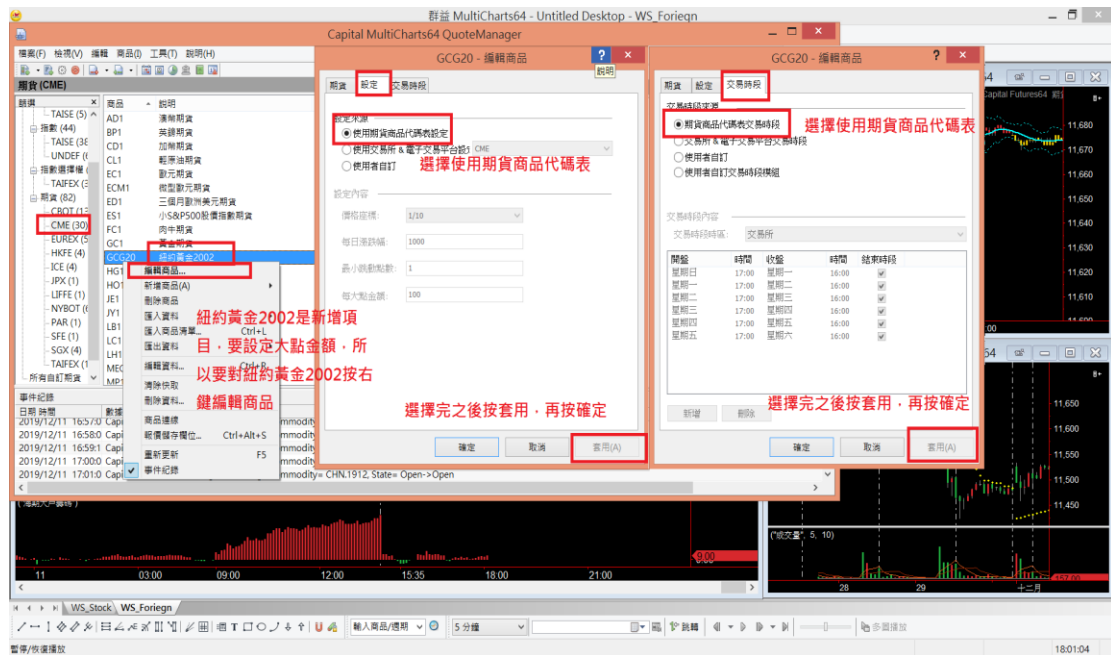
群益 MultiCharts64 - Untitled Desktop - WS_Foriegn

Capital MultiCharts64 QuoteManager

檔案(F) 檢視(V) 編輯 商品(I) 工具(T) 說明(H)

期貨 (CME)

類別
TAISE (5)
指數 (44)
TAISE (38)
UNDEF (6)
指數選擇權 (1)
TAIFEX (1)
期貨 (82)
CBOT (13)
CME (30)
EUREX (5)
HKFE (4)
ICE (4)
JPX (1)
LIFFE (1)
NYBOT (6)
PAR (1)
SFE (1)
SGX (4)
TAIFEX (1)
所有自訂商

| 商品 | 說明 |
|---|---|
| AD1 | 澳幣期貨 |
| BP1 | 英鎊期貨 |
| CD1 | 加幣期貨 |
| CL1 | 輕原油期貨 |
| EC1 | 歐元期貨 |
| ECM1 | 微型歐元期貨 |
| ED1 | 三個月歐洲美元期貨 |
| ES1 | 小S&P500股價指數期貨 |
| FC1 | 肉牛期貨 |
| GC1 | 黃金期貨 |
| GCG20 | 紐約黃金2002 |

編輯商品...
新增商品(A)
刪除商品
匯入資料
匯入商品清單... Ctrl+L
匯出資料
編輯資料...
清除快取
刪除資料
商品連線
報價儲存欄位... Ctrl+Alt+S
重新更新 F5
事件紀錄

紐約黃金2002是新增項目，要設定大點金額，所以要對紐約黃金2002按右鍵編輯商品

事件紀錄
日期 時間
2019/12/11 16:57:0 Capi
2019/12/11 16:58:0 Capi
2019/12/11 16:59:1 Capi
2019/12/11 17:00:0 Capi
2019/12/11 17:01:0 Capi
mmodity= CHN.1912, State= Open->Open

GCG20 - 編輯商品
說明
期貨 設定 交易時段
設定來源
使用期貨商品代碼表設定
使用交易所 & 電子交易平台設定 CME
使用者自訂
選擇使用期貨商品代碼表
設定內容
價格座標: 1/10
每日漲跌幅: 1000
最小跳動點數: 1
每大點金額: 100
選擇完之後按套用，再按確定
確定 取消 套用(A)

GCG20 - 編輯商品
期貨 設定 交易時段
交易時段來源
使用期貨商品代碼表交易時段
交易所 & 電子交易平台交易時段
使用者自訂
使用者自訂交易時段模組
選擇使用期貨商品代碼表
交易時段內容
交易時段時區: 交易所

| 開盤 | 時間 | 收盤 | 時間 | 結束時段 |
|---|---|---|---|---|
| 星期日 | 17:00 | 星期一 | 16:00 | ✓ |
| 星期一 | 17:00 | 星期二 | 16:00 | ✓ |
| 星期二 | 17:00 | 星期三 | 16:00 | ✓ |
| 星期三 | 17:00 | 星期四 | 16:00 | ✓ |
| 星期四 | 17:00 | 星期五 | 16:00 | ✓ |
| 星期五 | 17:00 | 星期六 | 16:00 | ✓ |

新增 刪除
選擇完之後按套用，再按確定
確定 取消 套用(A)

Capital Futures64
11,680
11,670
11,660
11,650
11,640
11,630
11,620
11,610
11,650
11,600
11,550
11,500
11,450
("成交量", 5, 10)
28 29 十二月

11 03:00 09:00 12:00 15:35 18:00 21:00

WS_Stock WS_Foriegn
輸入商品/週期 5分鐘 跳轉 多圖播放
暫停/恢復播放 18:01:04